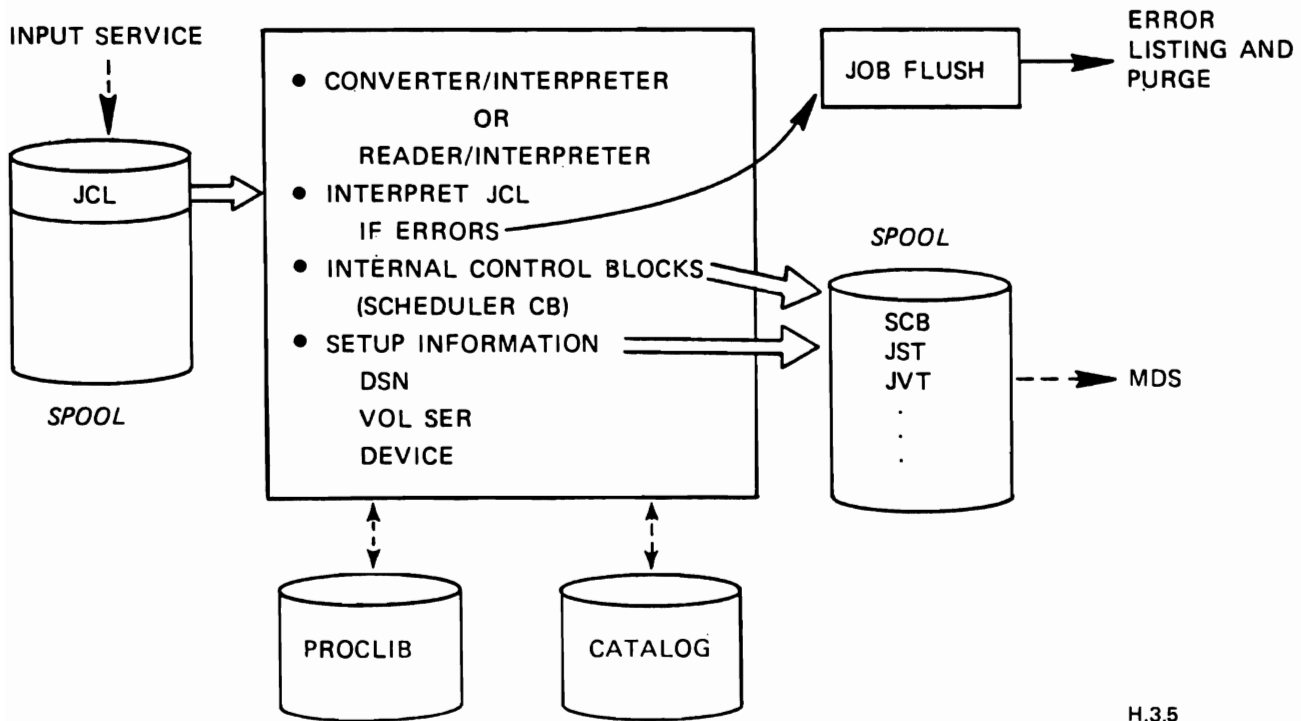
INPUT SERVICE

JCL

SPOOL

• CONVERTER/INTERPRETER
OR
READER/INTERPRETER
• INTERPRET JCL
IF ERRORS
• INTERNAL CONTROL BLOCKS
(SCHEDULER CB)
• SETUP INFORMATION
DSN
VOL SER
DEVICE

JOB FLUSH

ERROR
LISTING AND
PURGE

SPOOL

SCB
JST
JVT
.
.
.

MDS

PROCLIB

CATALOG

H.3.5